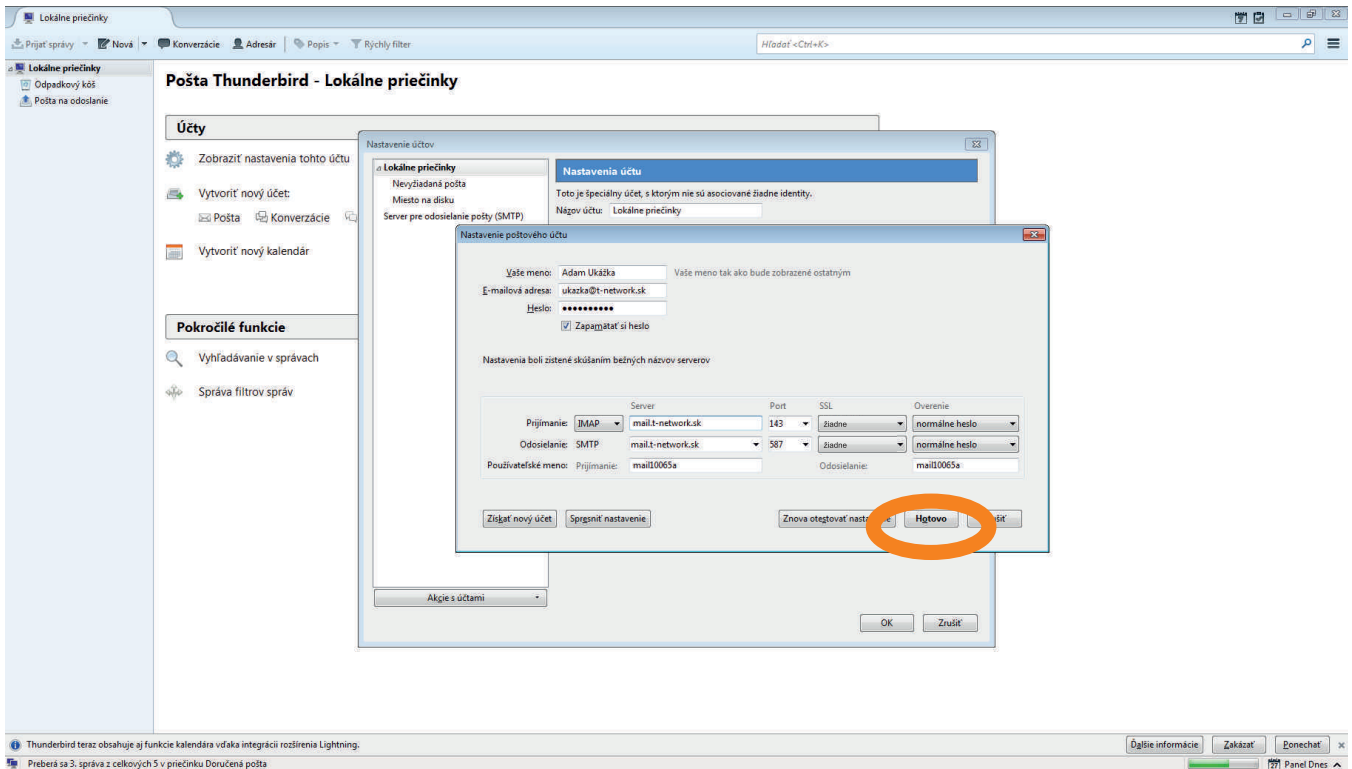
Lokálne priečinky

Prijať správy | Nová | Konverzácie | Adresár | Popis | Rýchly filter

Hľadať <Ctrl+K>

Lokálne priečinky
Odpadkový kôš
Pošta na odoslanie

Pošta Thunderbird - Lokálne priečinky

Účty

Zobraziť nastavenia tohto účtu

Vytvoriť nový účet:

Pošta Konverzácie

Vytvoriť nový kalendár

Pokročilé funkcie

Vyhľadávanie v správach

Správa filtrov správ

Nastavenie účtov

Lokálne priečinky
Nevyžiadaná pošta
Miesto na disku
Server pre odosielanie pošty (SMTP)

Nastavenia účtu

Toto je špeciálny účet, s ktorým nie sú asociované žiadne identity.

Názov účtu: Lokálne priečinky

Akcie s účtami

OK Zrušiť

Nastavenie poštového účtu

Vaše meno: Adam Ukážka Vaše meno tak ako bude zobrazené ostatným

E-mailová adresa: ukazka@t-network.sk

Heslo: ••••••••••

Zapamätať si heslo

Nastavenia boli zistené skúšaním bežných názvov serverov

| | | Server | Port | SSL | Overenie |
|---|---|---|---|---|---|
| Prijímanie: | IMAP | mail.t-network.sk | 143 | žiadne | normálne heslo |
| Odosielanie: | SMTP | mail.t-network.sk | 587 | žiadne | normálne heslo |
| Používateľské meno: | Prijímanie: | mail10065a | | Odosielanie: | mail10065a |

Získať nový účet Spresniť nastavenie Znova otestovať nast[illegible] Hotovo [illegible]šiť

Thunderbird teraz obsahuje aj funkcie kalendára vďaka integrácii rozšírenia Lightning.

Ďalšie informácie Zakázať Ponechať

Preberá sa 3. správa z celkových 5 v priečinku Doručená pošta

Panel Dnes